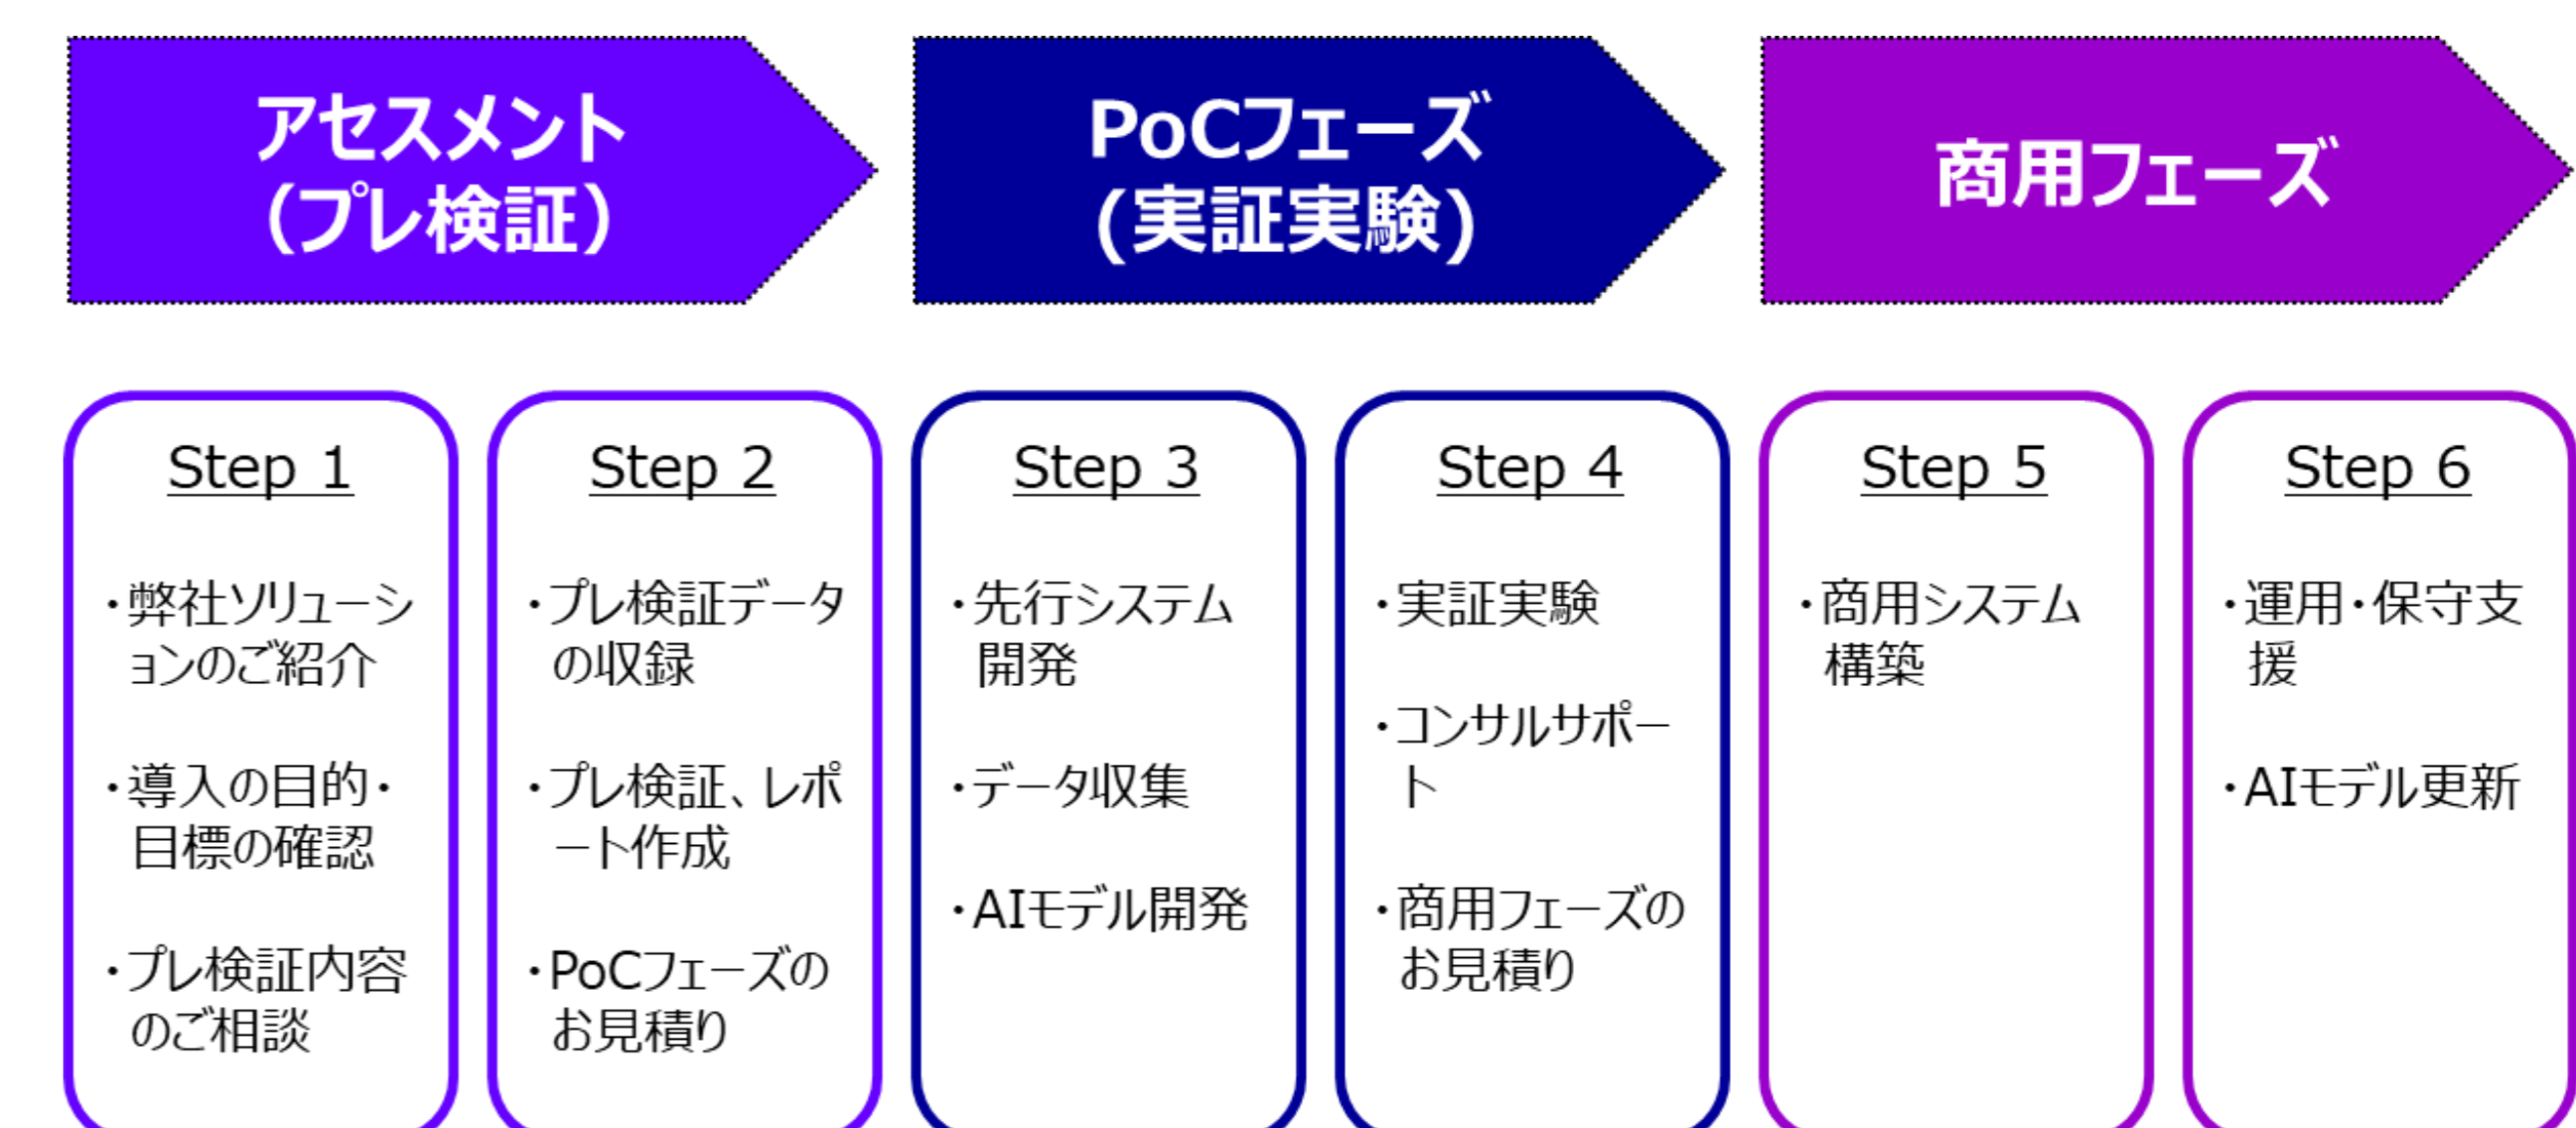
アセスメント
(プレ検証)

PoCフェーズ
(実証実験)

商用フェーズ

Step 1

・弊社ソリューションのご紹介

・導入の目的・目標の確認

・プレ検証内容のご相談

Step 2

・プレ検証データの収録

・プレ検証、レポート作成

・PoCフェーズのお見積り

Step 3

・先行システム開発

・データ収集

・AIモデル開発

Step 4

・実証実験

・コンサルサポート

・商用フェーズのお見積り

Step 5

・商用システム構築

Step 6

・運用・保守支援

・AIモデル更新